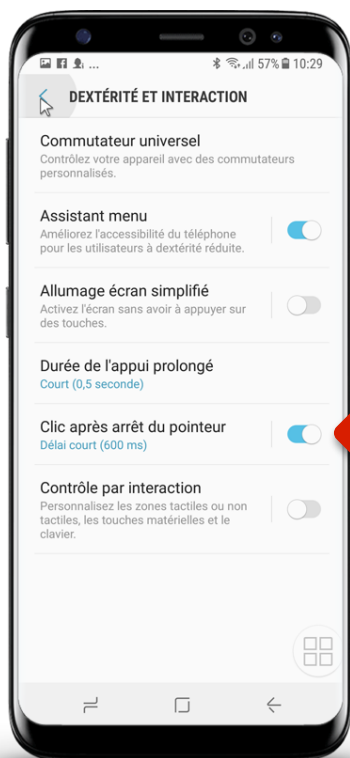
57% 10:29

DEXTÉRITÉ ET INTERACTION

Commutateur universel
Contrôlez votre appareil avec des commutateurs personnalisés.

Assistant menu
Améliorez l'accessibilité du téléphone pour les utilisateurs à dextérité réduite.

Allumage écran simplifié
Activez l'écran sans avoir à appuyer sur des touches.

Durée de l'appui prolongé
Court (0,5 seconde)

Clic après arrêt du pointeur
Délai court (600 ms)

Contrôle par interaction
Personnalisez les zones tactiles ou non tactiles, les touches matérielles et le clavier.